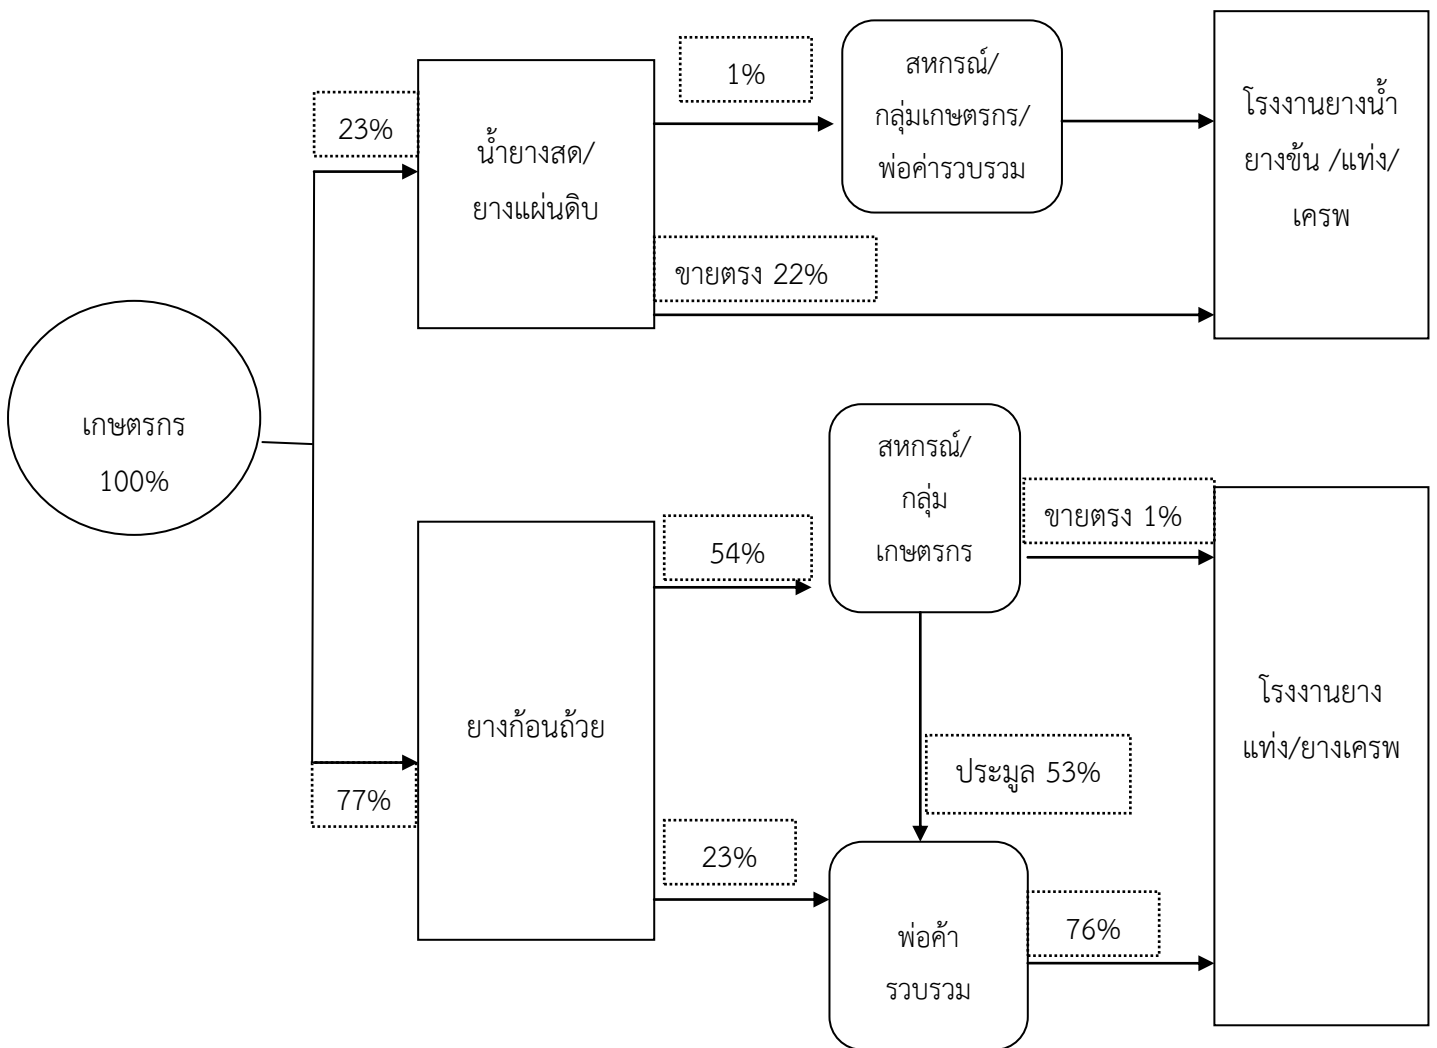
เกษตรกร 100%

23%

น้ำยางสด/ ยางแผ่นดิบ

1%

สหกรณ์/ กลุ่มเกษตรกร/ พ่อค่ารวบรวม

โรงงานยางน้ำ ยางข้น /แท่ง/ เครพ

ขายตรง 22%

77%

ยางก้อนถ้วย

54%

สหกรณ์/ กลุ่ม เกษตรกร

ขายตรง 1%

โรงงานยาง แท่ง/ยางเครพ

ประมูล 53%

23%

พ่อค้า รวบรวม

76%